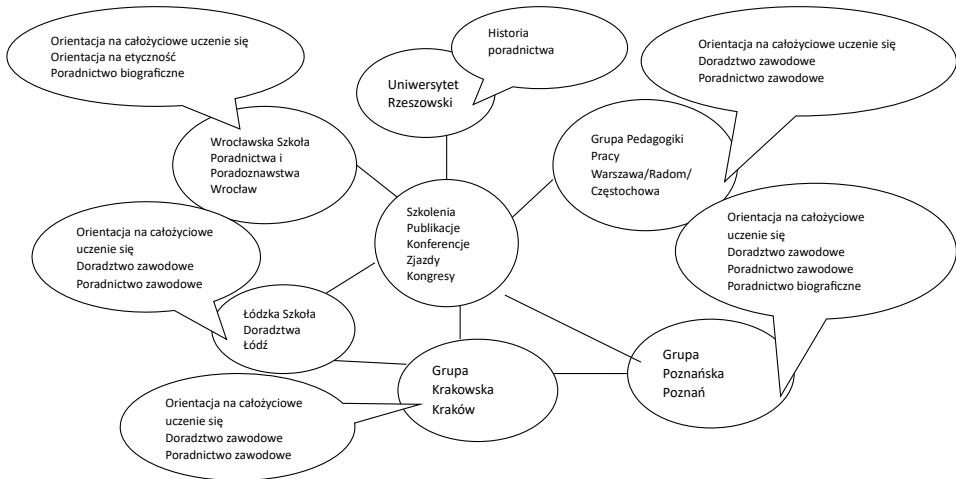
Orientacja na całożyciowe uczenie się
Orientacja na etyczność
Poradnictwo biograficzne

Historia poradnictwa

Uniwersytet Rzeszowski

Orientacja na całożyciowe uczenie się
Doradztwo zawodowe
Poradnictwo zawodowe

Wrocławska Szkoła Poradnictwa i Poradoznawstwa Wrocław

Grupa Pedagogiki Pracy Warszawa/Radom/ Częstochowa

Szkolenia
Publikacje
Konferencje
Zjazdy
Kongresy

Orientacja na całożyciowe uczenie się
Doradztwo zawodowe
Poradnictwo zawodowe

Orientacja na całożyciowe uczenie się
Doradztwo zawodowe
Poradnictwo zawodowe
Poradnictwo biograficzne

Łódzka Szkoła Doradztwa Łódź

Grupa Krakowska Kraków

Grupa Poznańska Poznań

Orientacja na całożyciowe uczenie się
Doradztwo zawodowe
Poradnictwo zawodowe